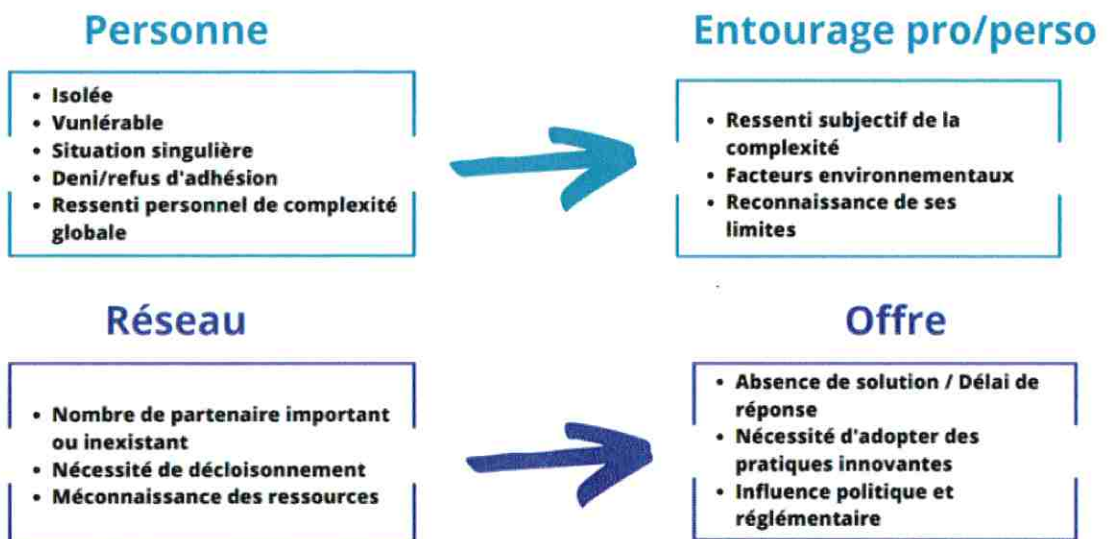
Personne

- Isolée
- Vunlérable
- Situation singulière
- Deni/refus d'adhésion
- Ressenti personnel de complexité globale

Entourage pro/perso

- Ressenti subjectif de la complexité
- Facteurs environnementaux
- Reconnaissance de ses limites

Réseau

- Nombre de partenaire important ou inexistant
- Nécessité de décloisonnement
- Méconnaissance des ressources

Offre

- Absence de solution / Délai de réponse
- Nécessité d'adopter des pratiques innovantes
- Influence politique et réglémentaire